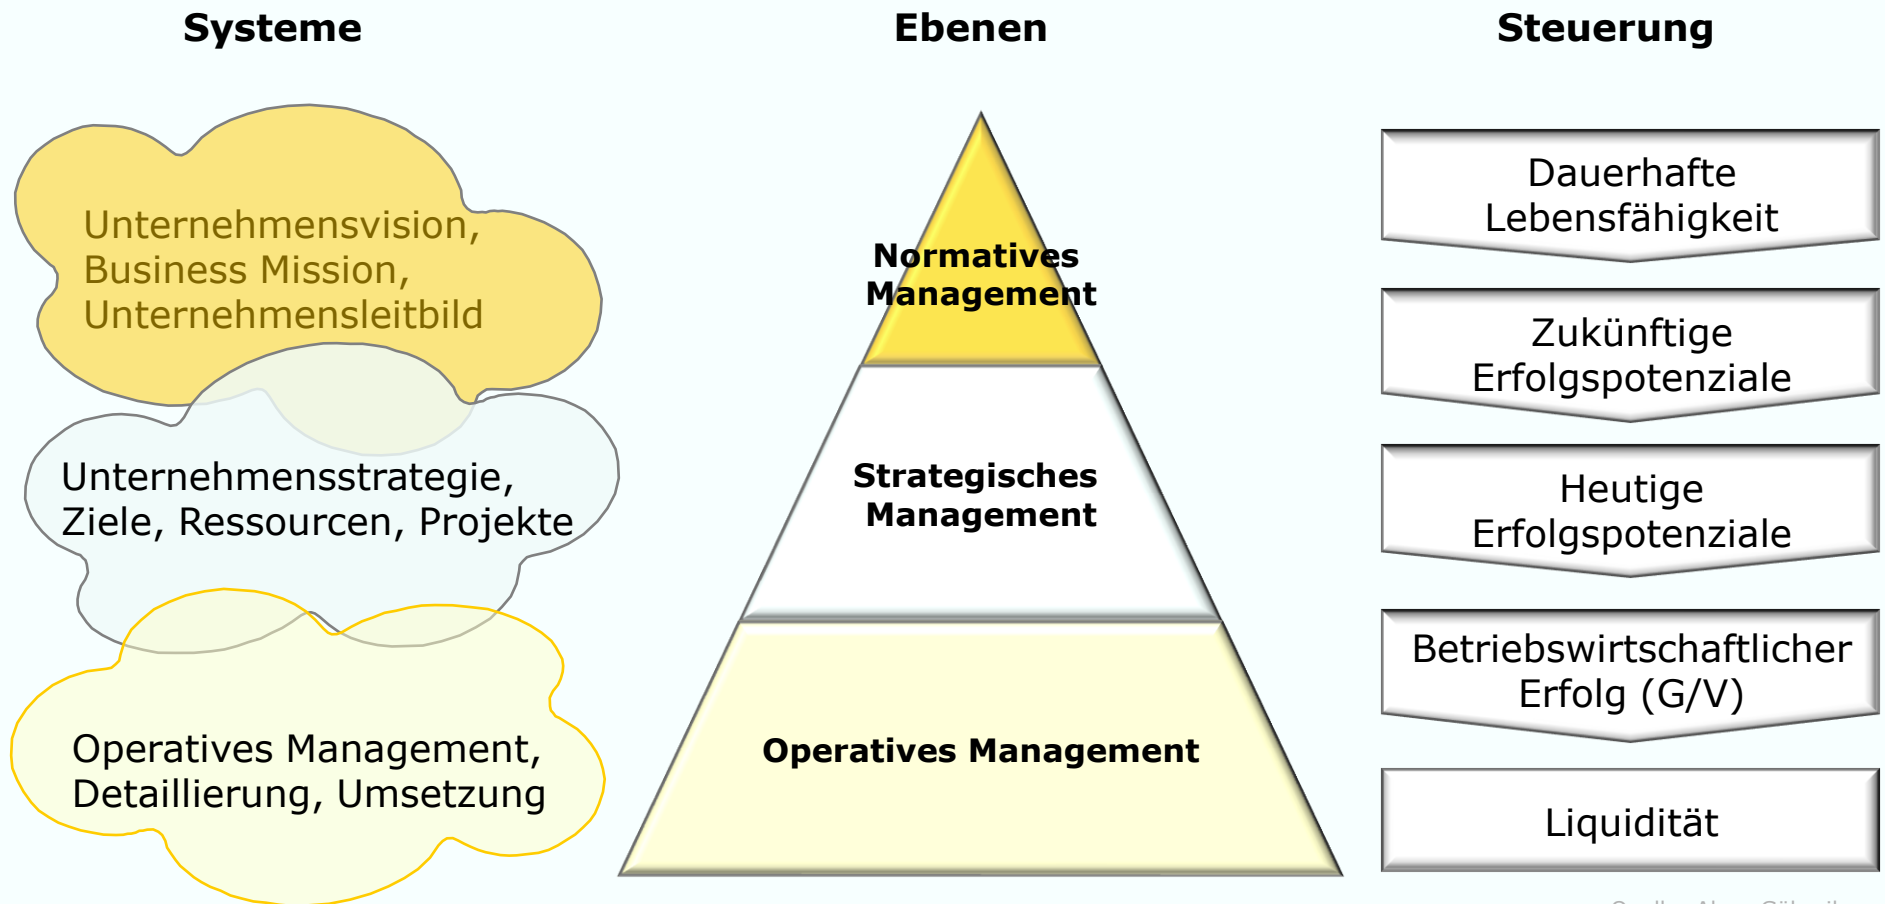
Systeme

Ebenen

Steuerung

Unternehmensvision, Business Mission, Unternehmensleitbild

Unternehmensstrategie, Ziele, Ressourcen, Projekte

Operatives Management, Detaillierung, Umsetzung

Normatives Management

Strategisches Management

Operatives Management

Dauerhafte Lebensfähigkeit

Zukünftige Erfolgspotenziale

Heutige Erfolgspotenziale

Betriebswirtschaftlicher Erfolg (G/V)

Liquidität

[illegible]